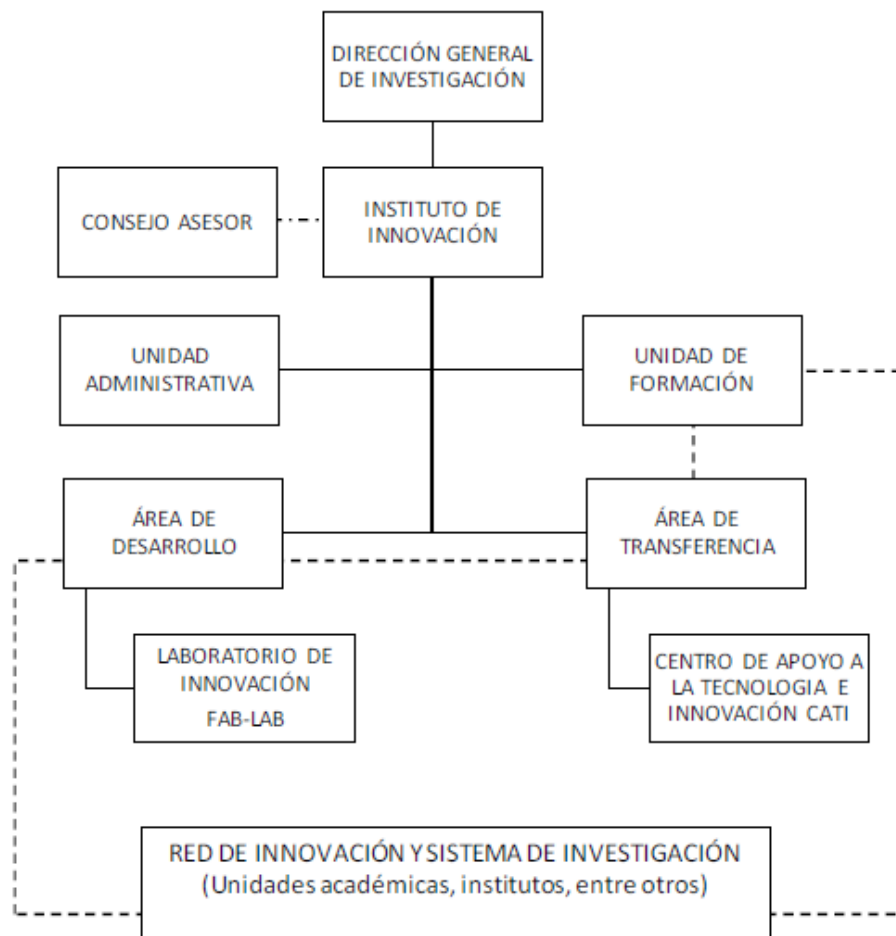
DIRECCIÓN GENERAL DE INVESTIGACIÓN

CONSEJO ASESOR

INSTITUTO DE INNOVACIÓN

UNIDAD ADMINISTRATIVA

UNIDAD DE FORMACIÓN

ÁREA DE DESARROLLO

ÁREA DE TRANSFERENCIA

LABORATORIO DE INNOVACIÓN FAB-LAB

CENTRO DE APOYO A LA TECNOLOGIA E INNOVACIÓN CATI

RED DE INNOVACIÓN Y SISTEMA DE INVESTIGACIÓN (Unidades académicas, institutos, entre otros)